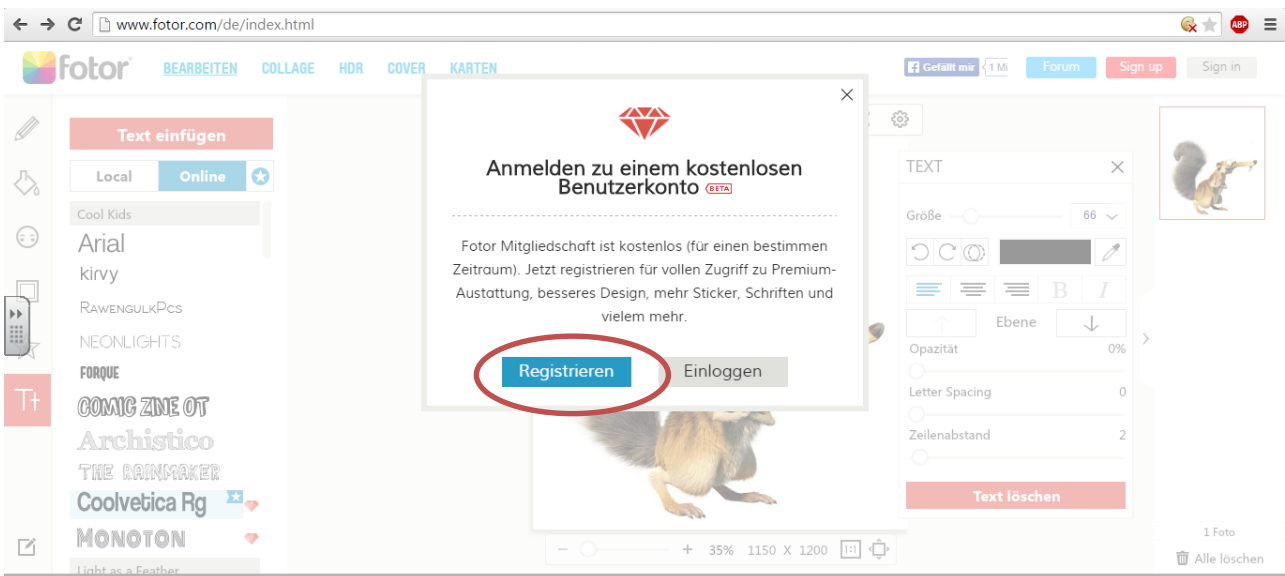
www.fotor.com/de/index.html

fotor BEARBEITEN COLLAGE HDR COVER KARTEN

Gefällt mir 1 Mi Forum Sign up Sign in

Text einfügen

Local Online

Cool Kids

Arial

kirvy

RawengulkPcs

NEONLIGHTS

FORQUE

COMIC ZINE OT

Archistico

THE RAINMAKER

Coolvetica Rg

MONOTON

Light as a Feather

Anmelden zu einem kostenlosen Benutzerkonto BETA

Fotor Mitgliedschaft ist kostenlos (für einen bestimmen Zeitraum). Jetzt registrieren für vollen Zugriff zu Premium-Austattung, besseres Design, mehr Sticker, Schriften und vielem mehr.

Registrieren Einloggen

TEXT

Größe 66

Ebene

Opazität 0%

Letter Spacing 0

Zeilenabstand 2

Text löschen

35% 1150 X 1200 1:1

1 Foto

Alle löschen